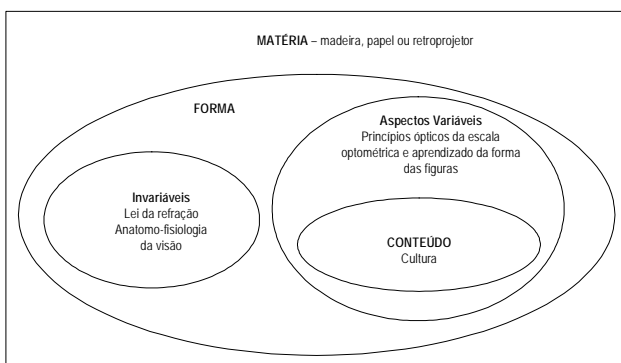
MATÉRIA – madeira, papel ou retroprojetor

FORMA

Aspectos Variáveis
Princípios ópticos da escala optométrica e aprendizado da forma das figuras

Invariáveis
Lei da refração
Anatomo-fisiologia da visão

CONTEÚDO
Cultura